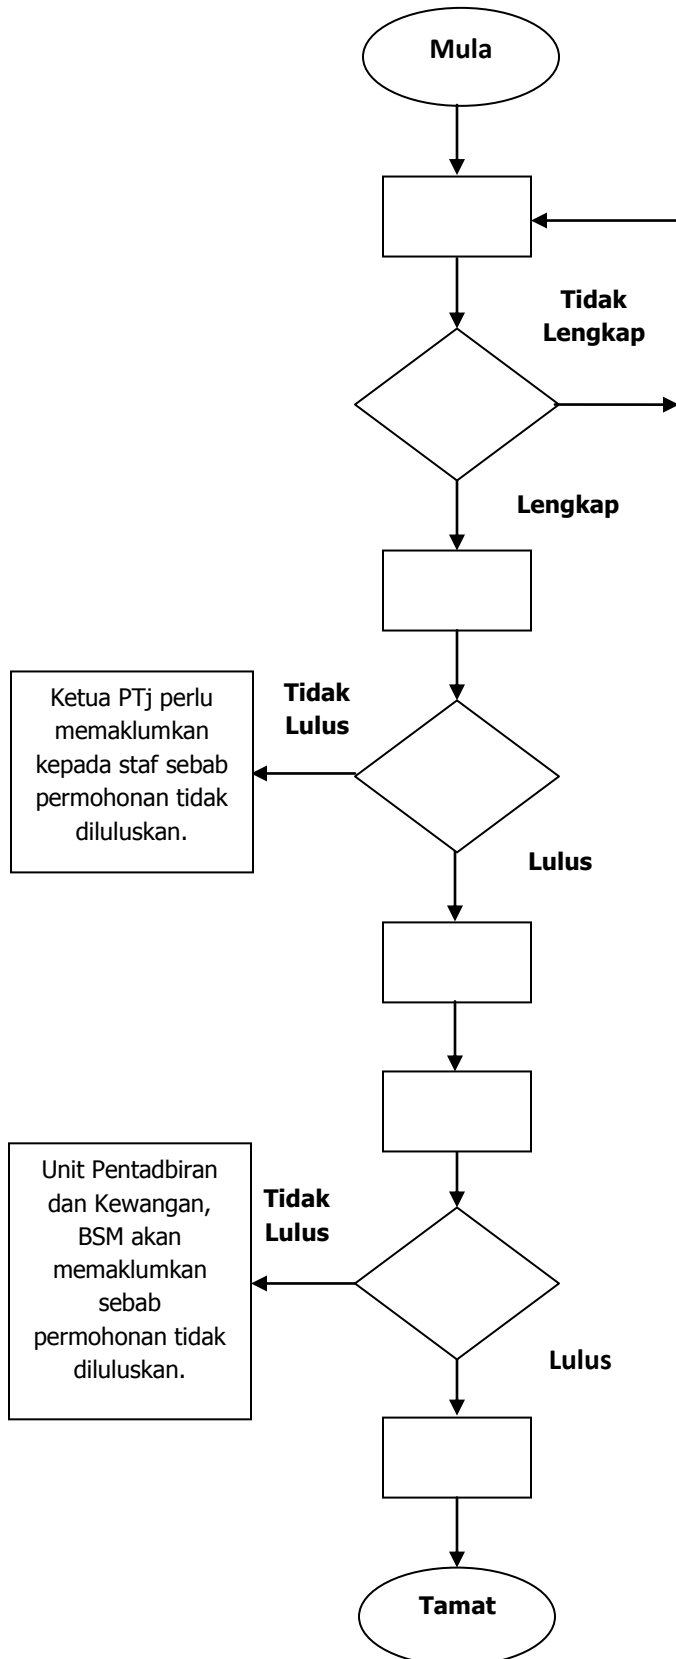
Mula

Tidak Lengkap

Lengkap

Ketua PTj perlu memaklumkan kepada staf sebab permohonan tidak diluluskan.

Tidak Lulus

Lulus

Unit Pentadbiran dan Kewangan, BSM akan memaklumkan sebab permohonan tidak diluluskan.

Tidak Lulus

Lulus

Tamat